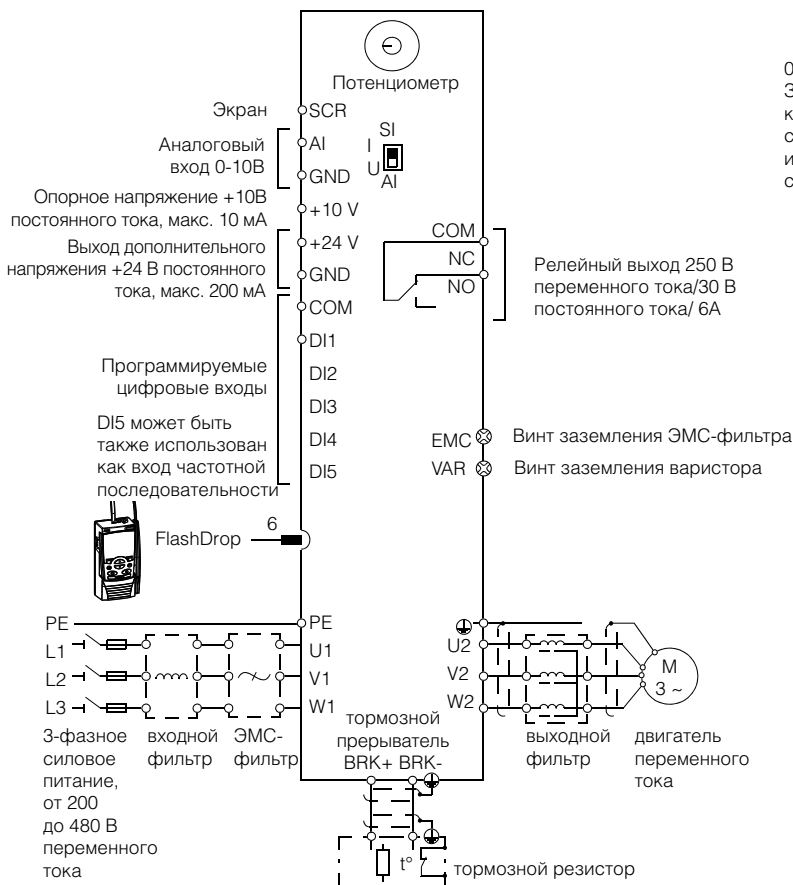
Потенциометр

Экран
SCR

Аналоговый вход 0-10В
AI
GND

SI
I
U
AI

Опорное напряжение +10В постоянного тока, макс. 10 мА
+10 V

Выход дополнительного напряжения +24 В постоянного тока, макс. 200 мА
+24 V
GND

COM
NC
NO

Релейный выход 250 В переменного тока/30 В постоянного тока/ 6А

COM
DI1
DI2
DI3
DI4
DI5

Программируемые цифровые входы

DI5 может быть также использован как вход частотной последовательности

EMC
Винт заземления ЭМС-фильтра
VAR
Винт заземления варистора

0
З
к
с
и
с

6
FlashDrop

PE
L1
L2
L3

PE
U1
V1
W1

U2
V2
W2

M
3 ~

3-фазное силовое питание, от 200 до 480 В переменного тока

входной фильтр

ЭМС-фильтр

тормозной прерыватель
BRK+ BRK-

выходной фильтр

двигатель переменного тока

t°
тормозной резистор